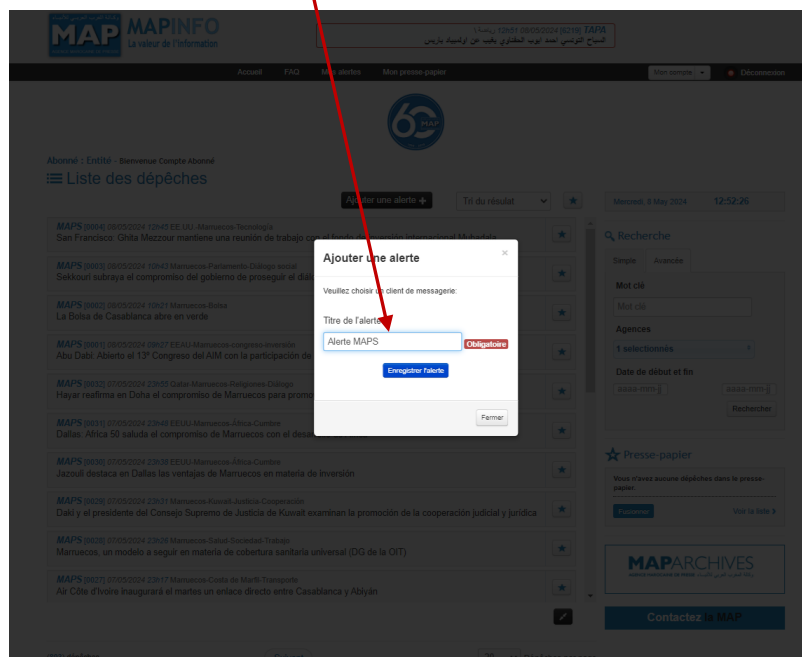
MAP MAPINFO La valeur de l'information

TAPA [0219] 12h51 08/05/2024 رمضان
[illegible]

Accueil FAQ Mes alertes Mon presse-papier Mon compte Déconnexion

60 MAP

Abonné : Entité - Bienvenue Compte Abonné

Liste des dépêches

Ajouter une alerte + Tri du résultat

Mercredi 8 May 2024 12:52:26

MAPS [0004] 08/05/2024 12h43 EE.UU.-Marruecos-Tecnología
San Francisco: Ghita Mazzour mantiene una reunión de trabajo con el fondo de inversión internacional Mubadala

MAPS [0003] 08/05/2024 10h47 Marruecos-Parlamento-Diálogo social
Sekkouri subraya el compromiso del gobierno de proseguir el diálogo

MAPS [0002] 08/05/2024 10h21 Marruecos-Bolsa
La Bolsa de Casablanca abre en verde

MAPS [0001] 08/05/2024 09h27 EEAU-Marruecos-congreso-Inversión
Abu Dabi: Abierto el 13º Congreso del AIM con la participación de

MAPS [0032] 07/05/2024 23h55 Qatar-Marruecos-Religiones-Diálogo
Hayar reafirma en Doha el compromiso de Marruecos para promo

MAPS [0031] 07/05/2024 23h49 EEUU-Marruecos-África-Cumbre
Dallas: Africa 50 saluda el compromiso de Marruecos con el desarrollo

MAPS [0030] 07/05/2024 23h38 EEUU-Marruecos-África-Cumbre
Jazouli destaca en Dallas las ventajas de Marruecos en materia de inversión

MAPS [0029] 07/05/2024 22h31 Marruecos-Kuwait-Justicia-Cooperación
Dakí y el presidente del Consejo Supremo de Justicia de Kuwait examinan la promoción de la cooperación judicial y jurídica

MAPS [0028] 07/05/2024 22h26 Marruecos-Salud-Sociedad-Trabajo
Marruecos, un modelo a seguir en materia de cobertura sanitaria universal (DG de la OIT)

MAPS [0027] 07/05/2024 22h17 Marruecos-Costa de Marfil-Transporte
Air Côte d'Ivoire inaugurará el martes un enlace directo entre Casablanca y Abiyán

Ajouter une alerte ×

Veuillez choisir un client de messagerie:

Titre de l'alerte

Alerte MAPS Obligatoire

Enregistrer l'alerte

Fermer

Recherche

Simple Avancée

Mot clé

Mot clé

Agences

1 selectionnés

Date de début et fin

aaaa-mm-j aaaa-mm-j

Rechercher

Presse-papier

Vous n'avez aucune dépêches dans le presse-papier.

Transferer Voir la liste

MAPARCHIVES

Contactez la MAP